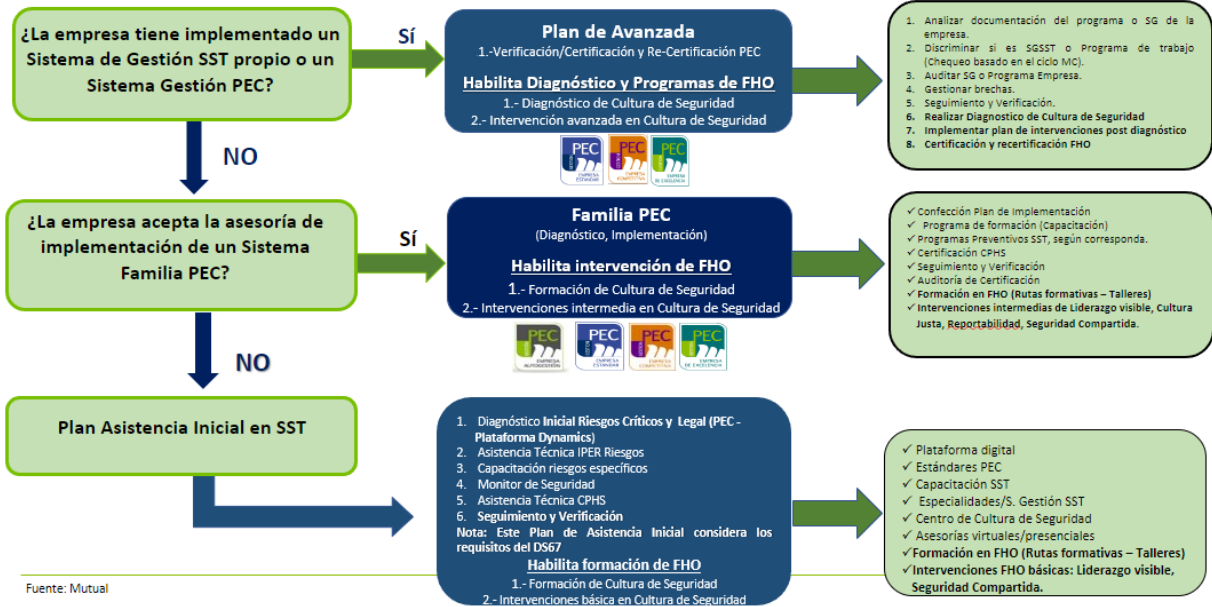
¿La empresa tiene implementado un Sistema de Gestión SST propio o un Sistema Gestión PEC?

Sí

Plan de Avanzada
1.-Verificación/Certificación y Re-Certificación PEC

Habilita Diagnóstico y Programas de FHO
1.- Diagnóstico de Cultura de Seguridad
2.- Intervención avanzada en Cultura de Seguridad

PEC EMPRESA ESTÁNDAR
PEC EMPRESA COMPETITIVA
PEC EMPRESA DE EXCELENCIA

1. Analizar documentación del programa o SG de la empresa.
2. Discriminar si es SGSST o Programa de trabajo (Chequeo basado en el ciclo MC).
3. Auditar SG o Programa Empresa.
4. Gestionar brechas.
5. Seguimiento y Verificación.
6. Realizar Diagnostico de Cultura de Seguridad
7. Implementar plan de intervenciones post diagnóstico
8. Certificación y recertificación FHO

NO

¿La empresa acepta la asesoría de implementación de un Sistema Familia PEC?

Sí

Familia PEC
(Diagnóstico, Implementación)

Habilita intervención de FHO
1.- Formación de Cultura de Seguridad
2.- Intervenciones intermedia en Cultura de Seguridad

PEC EMPRESA AUTOGESTIÓN
PEC EMPRESA ESTÁNDAR
PEC EMPRESA COMPETITIVA
PEC EMPRESA DE EXCELENCIA

✓ Confección Plan de Implementación
✓ Programa de formación (Capacitación)
✓ Programas Preventivos SST, según corresponda.
✓ Certificación CPHS
✓ Seguimiento y Verificación
✓ Auditoría de Certificación
✓ Formación en FHO (Rutas formativas – Talleres)
✓ Intervenciones intermedias de Liderazgo visible, Cultura Justa, Reportabilidad, Seguridad Compartida.

NO

Plan Asistencia Inicial en SST

1. Diagnóstico Inicial Riesgos Críticos y Legal (PEC - Plataforma Dynamics)
2. Asistencia Técnica IPER Riesgos
3. Capacitación riesgos específicos
4. Monitor de Seguridad
5. Asistencia Técnica CPHS
6. Seguimiento y Verificación
Nota: Este Plan de Asistencia Inicial considera los requisitos del DS67

Habilita formación de FHO
1.- Formación de Cultura de Seguridad
2.- Intervenciones básica en Cultura de Seguridad

✓ Plataforma digital
✓ Estándares PEC
✓ Capacitación SST
✓ Especialidades/S. Gestión SST
✓ Centro de Cultura de Seguridad
✓ Asesorías virtuales/presenciales
✓ Formación en FHO (Rutas formativas – Talleres)
✓ Intervenciones FHO básicas: Liderazgo visible, Seguridad Compartida.

Fuente: Mutual